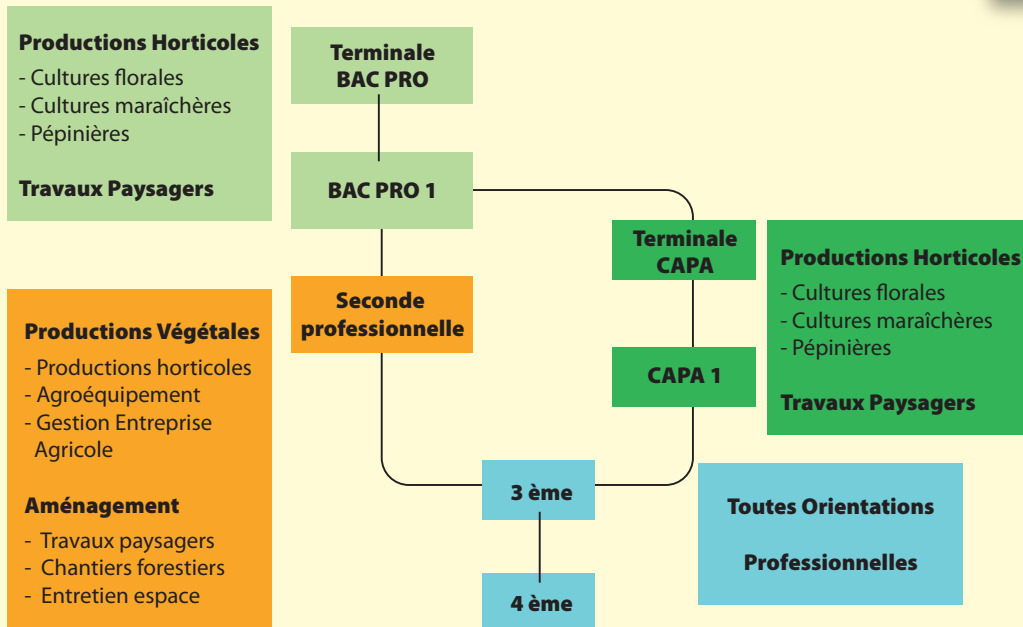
Productions Horticoles
- Cultures florales
- Cultures maraîchères
- Pépinières

Travaux Paysagers

Terminale BAC PRO

BAC PRO 1

Seconde professionnelle

Productions Végétales
- Productions horticoles
- Agroéquipement
- Gestion Entreprise Agricole

Aménagement
- Travaux paysagers
- Chantiers forestiers
- Entretien espace

Terminale CAPA

CAPA 1

Productions Horticoles
- Cultures florales
- Cultures maraîchères
- Pépinières

Travaux Paysagers

3 ème

4 ème

Toutes Orientations

Professionnelles